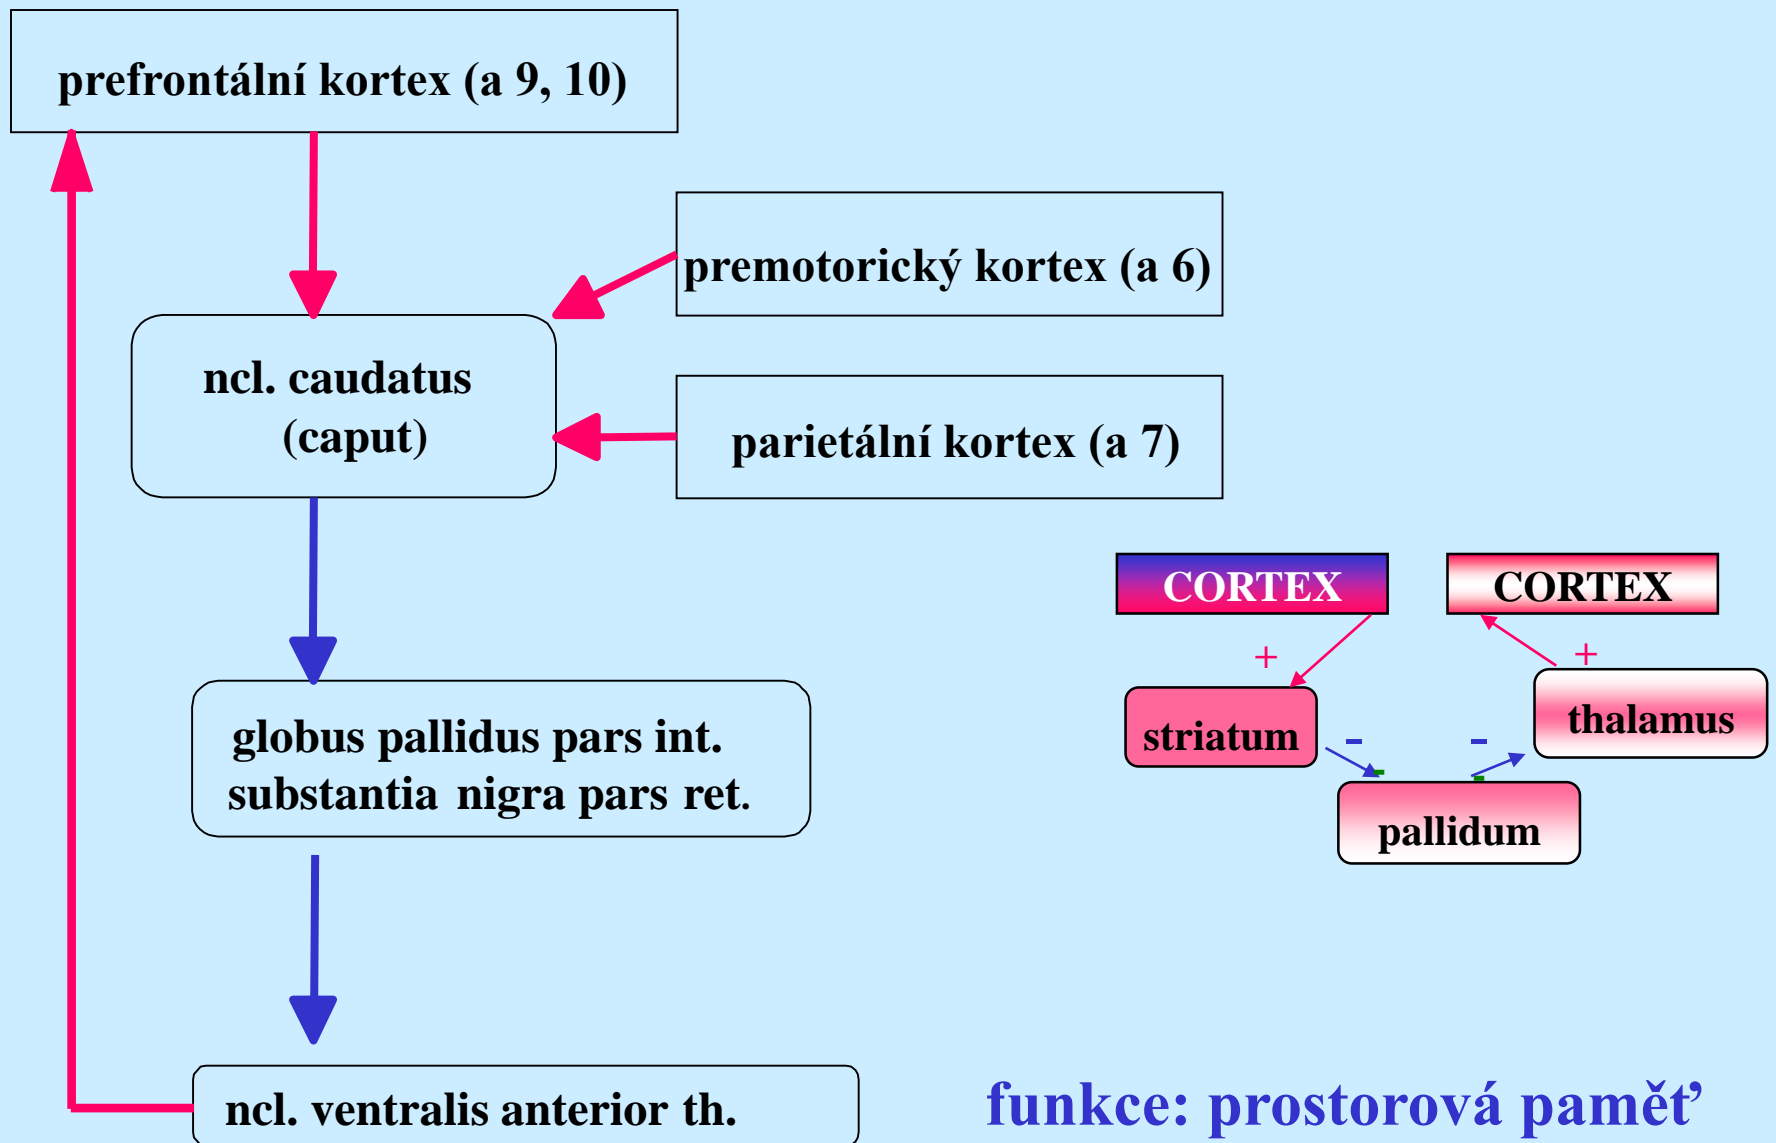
prefrontální kortex (a 9, 10)

premotorický kortex (a 6)

ncl. caudatus (caput)

parietální kortex (a 7)

CORTEX

CORTEX

+

+

striatum

thalamus

-

-

pallidum

globus pallidus pars int.
substantia nigra pars ret.

ncl. ventralis anterior th.

funkce: prostorová paměť